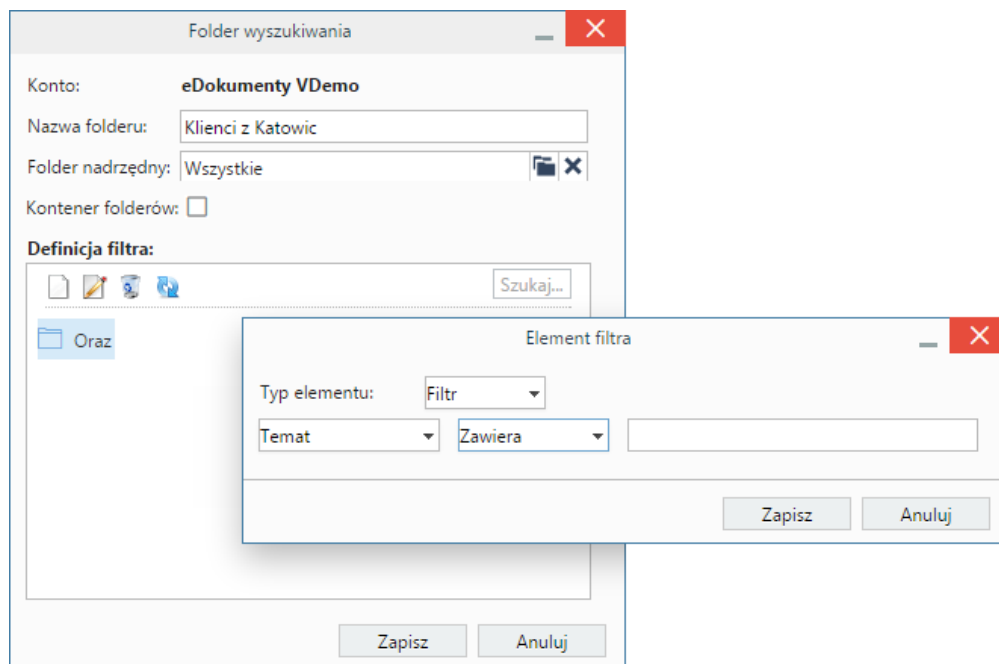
Folder wyszukiwania

Konto: eDokumenty VDemo

Nazwa folderu: Klienci z Katowic

Folder nadrzędny: Wszystkie

Kontener folderów:

Definicja filtra:

Szukaj...

Oraz

Element filtra

Typ elementu: Filtr

Temat

Zawiera

Zapisz Anuluj

Zapisz Anuluj